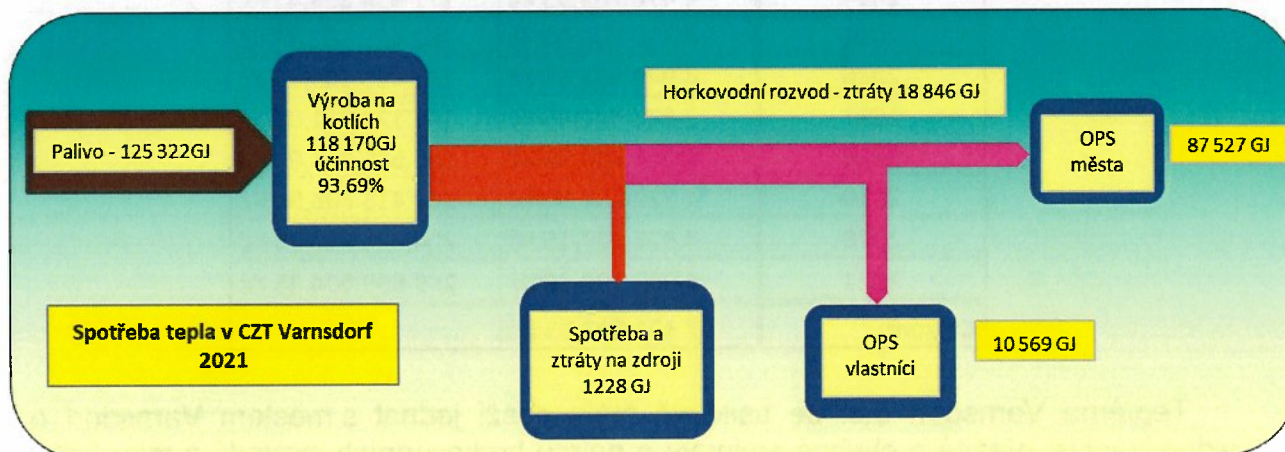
Palivo - 125 322GJ

Výroba na kotlích 118 170GJ účinnost 93,69%

Horkovodní rozvod - ztráty 18 846 GJ

OPS města

87 527 GJ

Spotřeba tepla v CZT Varnsdorf 2021

Spotřeba a ztráty na zdroji 1228 GJ

OPS vlastníci

10 569 GJ

Teplárna Varnsdorf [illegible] jednat s městem Varnsdorf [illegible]